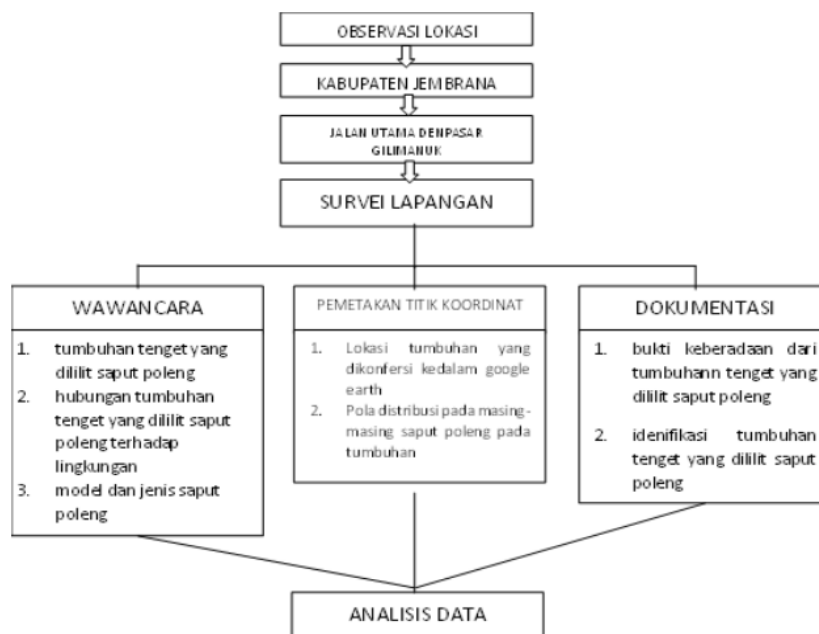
OBSERVASI LOKASI

KABUPATEN JEMBRANA

JALAN UTAMA DENPASAR GILIMANUK

SURVEI LAPANGAN

WAWANCARA

1. tumbuhan tenget yang dililit saput poleng
2. hubungan tumbuhan tenget yang dililit saput poleng terhadap lingkungan
3. model dan jenis saput poleng

PEMETAKAN TITIK KOORDINAT

1. Lokasi tumbuhan yang dikonfersi kedalam google earth
2. Pola distribusi pada masing-masing saput poleng pada tumbuhan

DOKUMENTASI

1. bukti keberadaan dari tumbuhann tenget yang dililit saput poleng
2. idenifikasi tumbuhan tenget yang dililit saput poleng

ANALISIS DATA